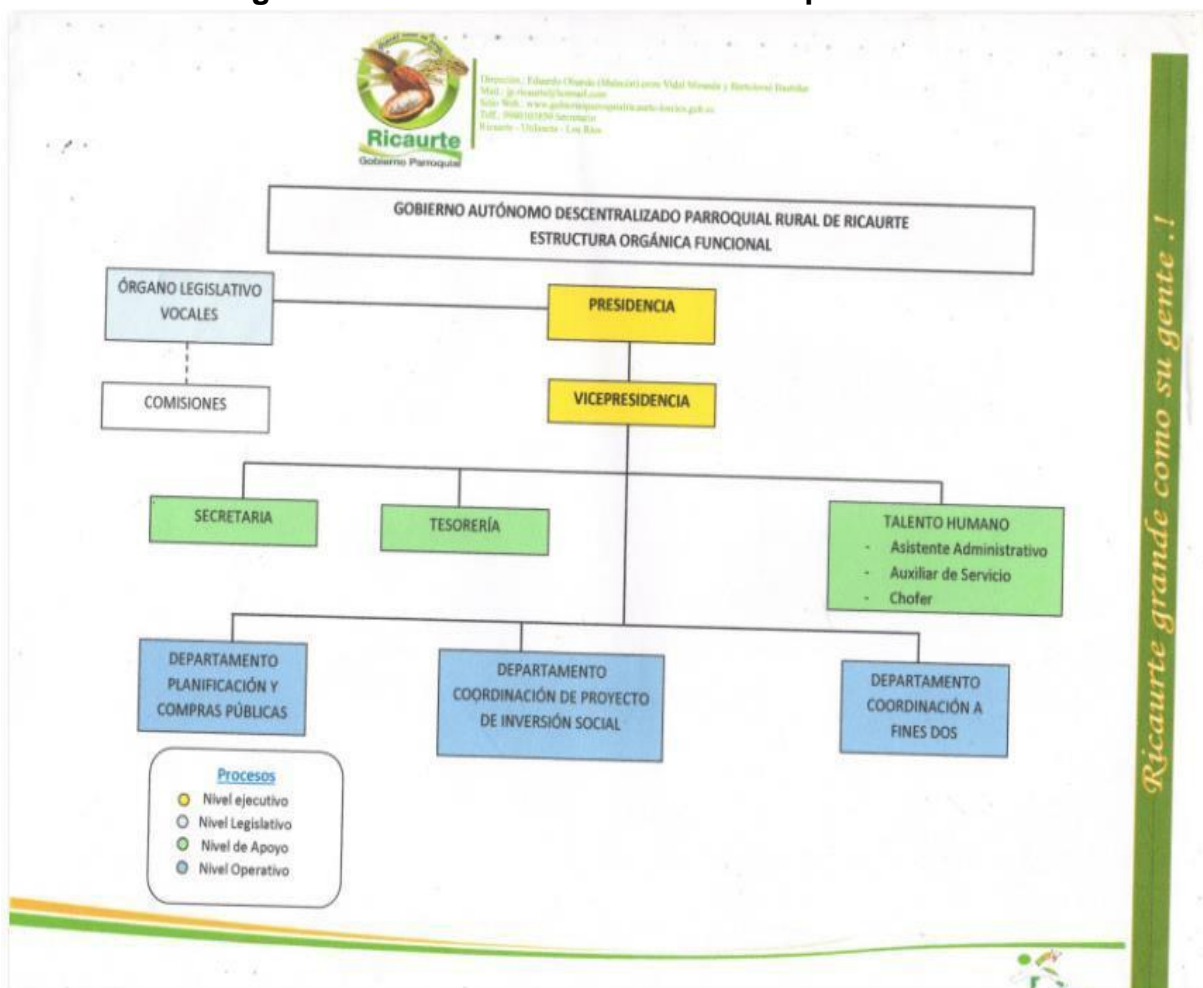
Ricaurte
Gobierno Parroquial

Dirección: Eduardo Obando (Malecón) entre Vidal Miranda y Bartolomé Bastidas
Mail: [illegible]
Sitio Web: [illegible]
Telf.: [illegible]
Ricaurte - Urdaneta - Los Ríos

GOBIERNO AUTÓNOMO DESCENTRALIZADO PARROQUIAL RURAL DE RICAURTE
ESTRUCTURA ORGÁNICA FUNCIONAL

ÓRGANO LEGISLATIVO VOCALES

PRESIDENCIA

COMISIONES

VICEPRESIDENCIA

SECRETARIA

TESORERÍA

TALENTO HUMANO
- Asistente Administrativo
- Auxiliar de Servicio
- Chofer

DEPARTAMENTO PLANIFICACIÓN Y COMPRAS PÚBLICAS

DEPARTAMENTO COORDINACIÓN DE PROYECTO DE INVERSIÓN SOCIAL

DEPARTAMENTO COORDINACIÓN A FINES DOS

Procesos
Nivel ejecutivo
Nivel Legislativo
Nivel de Apoyo
Nivel Operativo

Ricaurte grande como su gente !